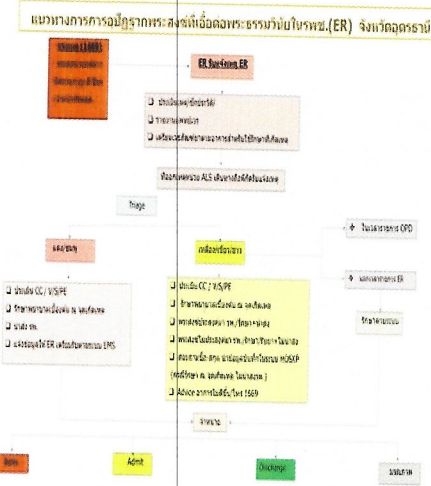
แนวทางการปฏิบัติการพระสงฆ์ที่เชื่อถือพระธรรมวินัยในรพช.(ER) จังหวัดอุดรธานี

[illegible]

ER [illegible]

❑ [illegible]
❑ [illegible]
❑ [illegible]

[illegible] ALS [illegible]

Triage

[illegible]

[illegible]

❑ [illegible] CC / VS/PE
❑ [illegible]
❑ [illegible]
❑ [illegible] ER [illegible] EMS

❑ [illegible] CC / VS/PE
❑ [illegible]
❑ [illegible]
❑ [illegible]
❑ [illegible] HOSXP
([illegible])
❑ Advice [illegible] 1669

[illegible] OPD

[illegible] ER

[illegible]

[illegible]

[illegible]

Admit

Discharge

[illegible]